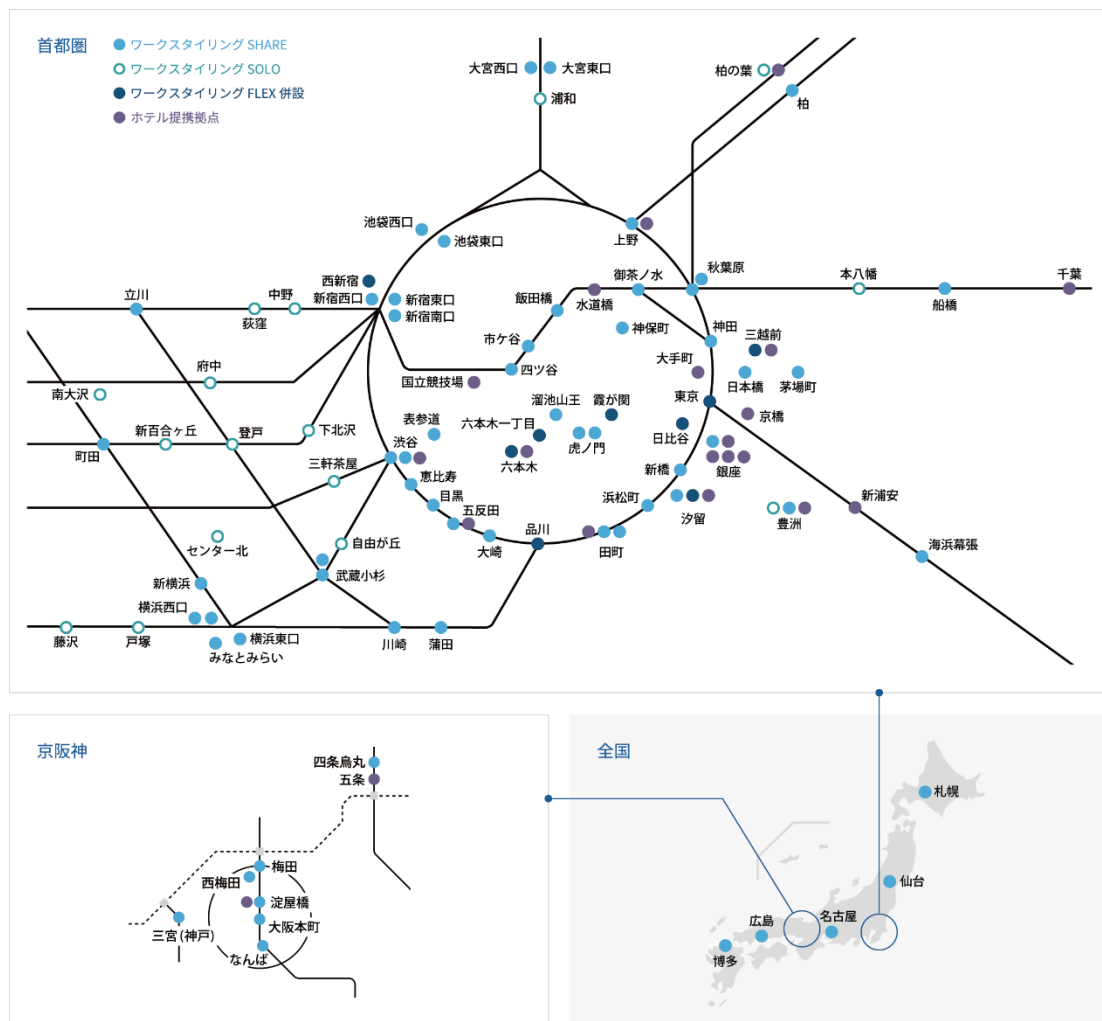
首都圏
ワークスタイリング SHARE
ワークスタイリング SOLO
ワークスタイリング FLEX 併設
ホテル提携拠点

大宮西口
大宮東口
浦和
柏の葉
柏
池袋西口
池袋東口
上野
西新宿
新宿西口
新宿東口
新宿南口
飯田橋
御茶ノ水
水道橋
秋葉原
本八幡
千葉
船橋
立川
中野
荻窪
神保町
神田
三越前
市ケ谷
大手町
日本橋
茅場町
府中
四ツ谷
国立競技場
南大沢
溜池山王
霞が関
東京
京橋
表参道
六本木一丁目
新百合ヶ丘
登戸
下北沢
日比谷
町田
渋谷
虎ノ門
六本木
三軒茶屋
恵比寿
新橋
銀座
目黒
五反田
浜松町
新浦安
汐留
豊洲
品川
田町
大崎
自由が丘
海浜幕張
センター北
武蔵小杉
新横浜
横浜西口
藤沢
戸塚
横浜東口
川崎
蒲田
みなとみらい

京阪神
四条烏丸
五条
梅田
西梅田
淀屋橋
大阪本町
三宮（神戸）
なんば

全国
札幌
仙台
名古屋
広島
博多